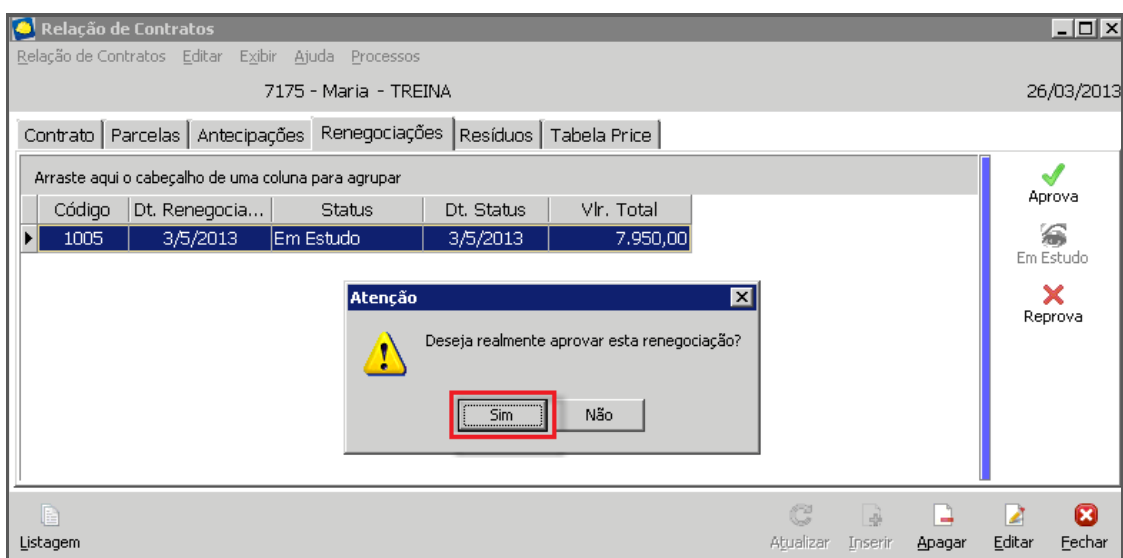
Relação de Contratos

Relação de Contratos Editar Exibir Ajuda Processos

7175 - Maria - TREINA

26/03/2013

Contrato | Parcelas | Antecipações | Renegociações | Resíduos | Tabela Price

Arraste aqui o cabeçalho de uma coluna para agrupar

| Código | Dt. Renegocia... | Status | Dt. Status | Vlr. Total |
|---|---|---|---|---|
| 1005 | 3/5/2013 | Em Estudo | 3/5/2013 | 7.950,00 |

Aprova

Em Estudo

Reprova

Atenção

Deseja realmente aprovar esta renegociação?

Sim

Não

Listagem

Atualizar Inserir Apagar Editar Fechar